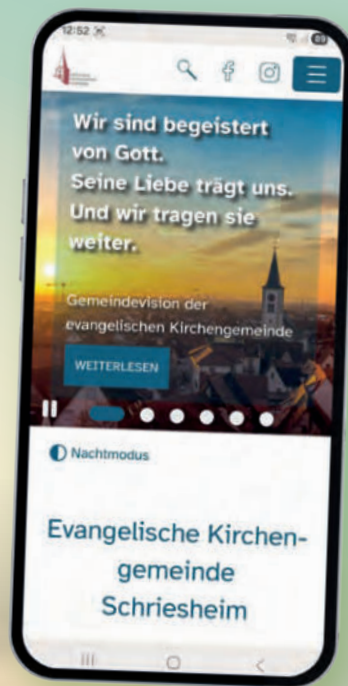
12:52

Wir sind begeistert von Gott. Seine Liebe trägt uns. Und wir tragen sie weiter.

Gemeindevision der evangelischen Kirchengemeinde

WEITERLESEN

Nachtmodus

Evangelische Kirchengemeinde Schriesheim